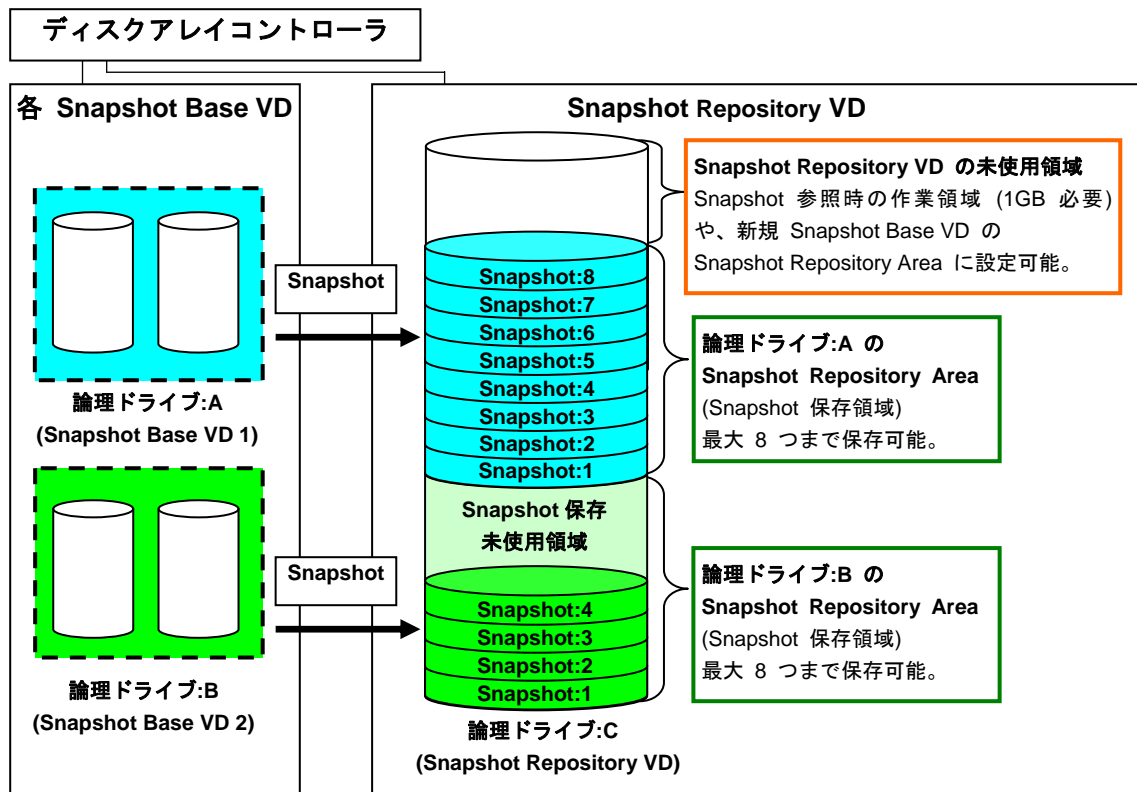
ディスクアレイコントローラ

各 Snapshot Base VD

論理ドライブ:A
(Snapshot Base VD 1)

論理ドライブ:B
(Snapshot Base VD 2)

Snapshot

Snapshot

Snapshot Repository VD

Snapshot:8
Snapshot:7
Snapshot:6
Snapshot:5
Snapshot:4
Snapshot:3
Snapshot:2
Snapshot:1

Snapshot 保存
未使用領域

Snapshot:4
Snapshot:3
Snapshot:2
Snapshot:1

論理ドライブ:C
(Snapshot Repository VD)

Snapshot Repository VD の未使用領域
Snapshot 参照時の作業領域 (1GB 必要) や、新規 Snapshot Base VD の Snapshot Repository Area に設定可能。

論理ドライブ:A の
Snapshot Repository Area
(Snapshot 保存領域)
最大 8 つまで保存可能。

論理ドライブ:B の
Snapshot Repository Area
(Snapshot 保存領域)
最大 8 つまで保存可能。